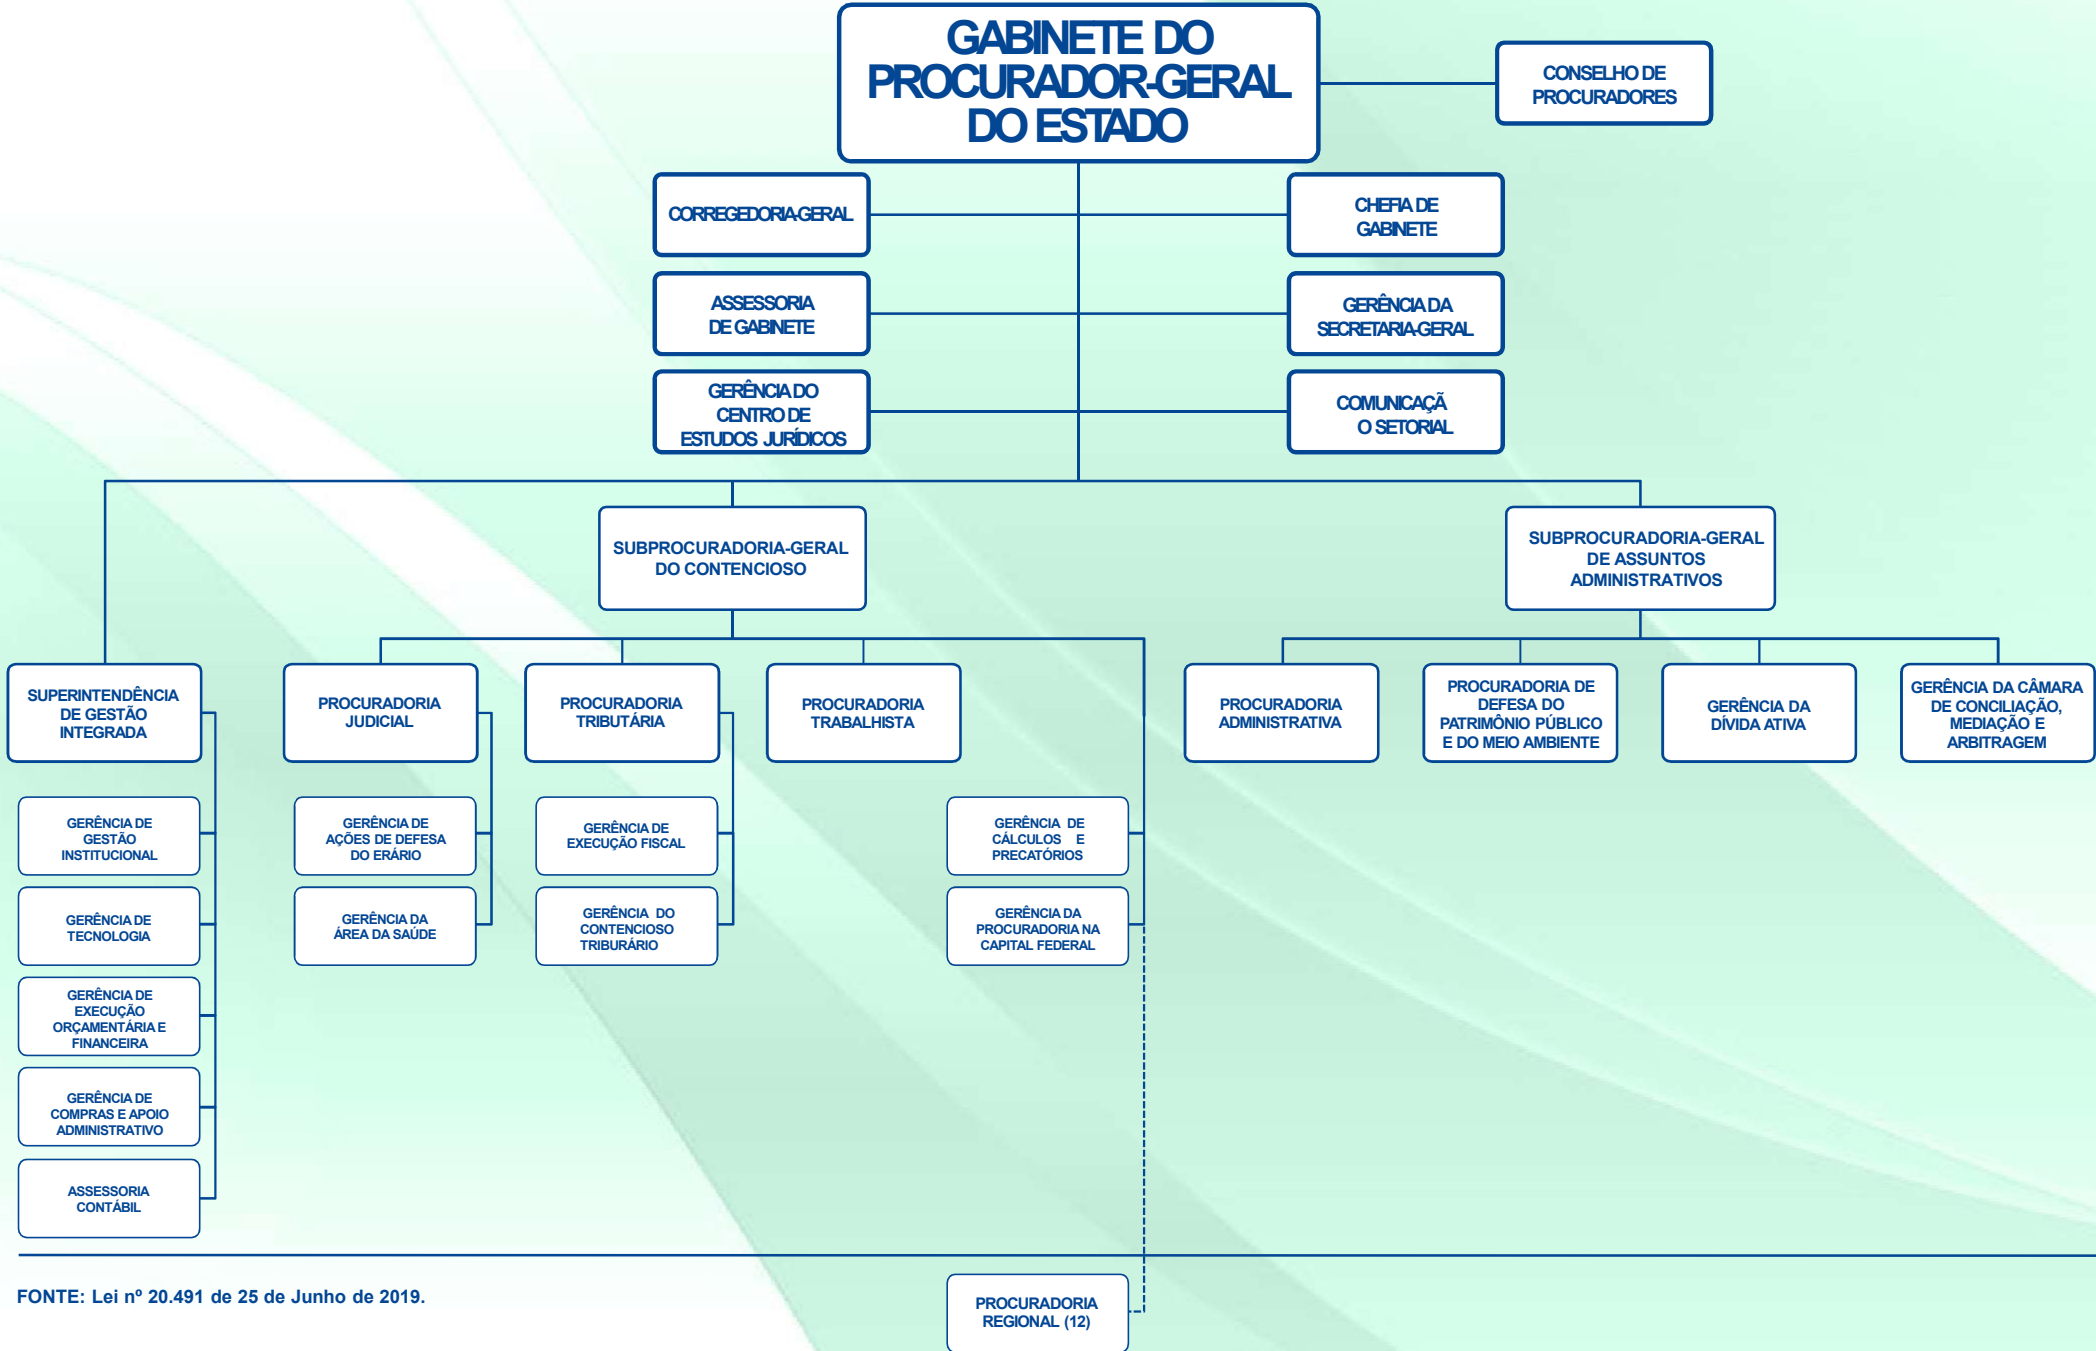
GABINETE DO PROCURADOR-GERAL DO ESTADO

CONSELHO DE PROCURADORES

CORREGEDORIA-GERAL

CHEFIA DE GABINETE

ASSESSORIA DE GABINETE

GERÊNCIA DA SECRETARIA-GERAL

GERÊNCIA DO CENTRO DE ESTUDOS JURÍDICOS

COMUNICAÇÃ O SETORIAL

SUBPROCURADORIA-GERAL DO CONTENCIOSO

SUBPROCURADORIA-GERAL DE ASSUNTOS ADMINISTRATIVOS

SUPERINTENDÊNCIA DE GESTÃO INTEGRADA

PROCURADORIA JUDICIAL

PROCURADORIA TRIBUTÁRIA

PROCURADORIA TRABALHISTA

PROCURADORIA ADMINISTRATIVA

PROCURADORIA DE DEFESA DO PATRIMÔNIO PÚBLICO E DO MEIO AMBIENTE

GERÊNCIA DA DÍVIDA ATIVA

GERÊNCIA DA CÂMARA DE CONCILIAÇÃO, MEDIAÇÃO E ARBITRAGEM

GERÊNCIA DE GESTÃO INSTITUCIONAL

GERÊNCIA DE TECNOLOGIA

GERÊNCIA DE EXECUÇÃO ORÇAMENTÁRIA E FINANCEIRA

GERÊNCIA DE COMPRAS E APOIO ADMINISTRATIVO

ASSESSORIA CONTÁBIL

GERÊNCIA DE AÇÕES DE DEFESA DO ERÁRIO

GERÊNCIA DA ÁREA DA SAÚDE

GERÊNCIA DE EXECUÇÃO FISCAL

GERÊNCIA DO CONTENCIOSO TRIBURÁRIO

GERÊNCIA DE CÁLCULOS E PRECATÓRIOS

GERÊNCIA DA PROCURADORIA NA CAPITAL FEDERAL

FONTE: Lei nº 20.491 de 25 de Junho de 2019.

PROCURADORIA REGIONAL (12)